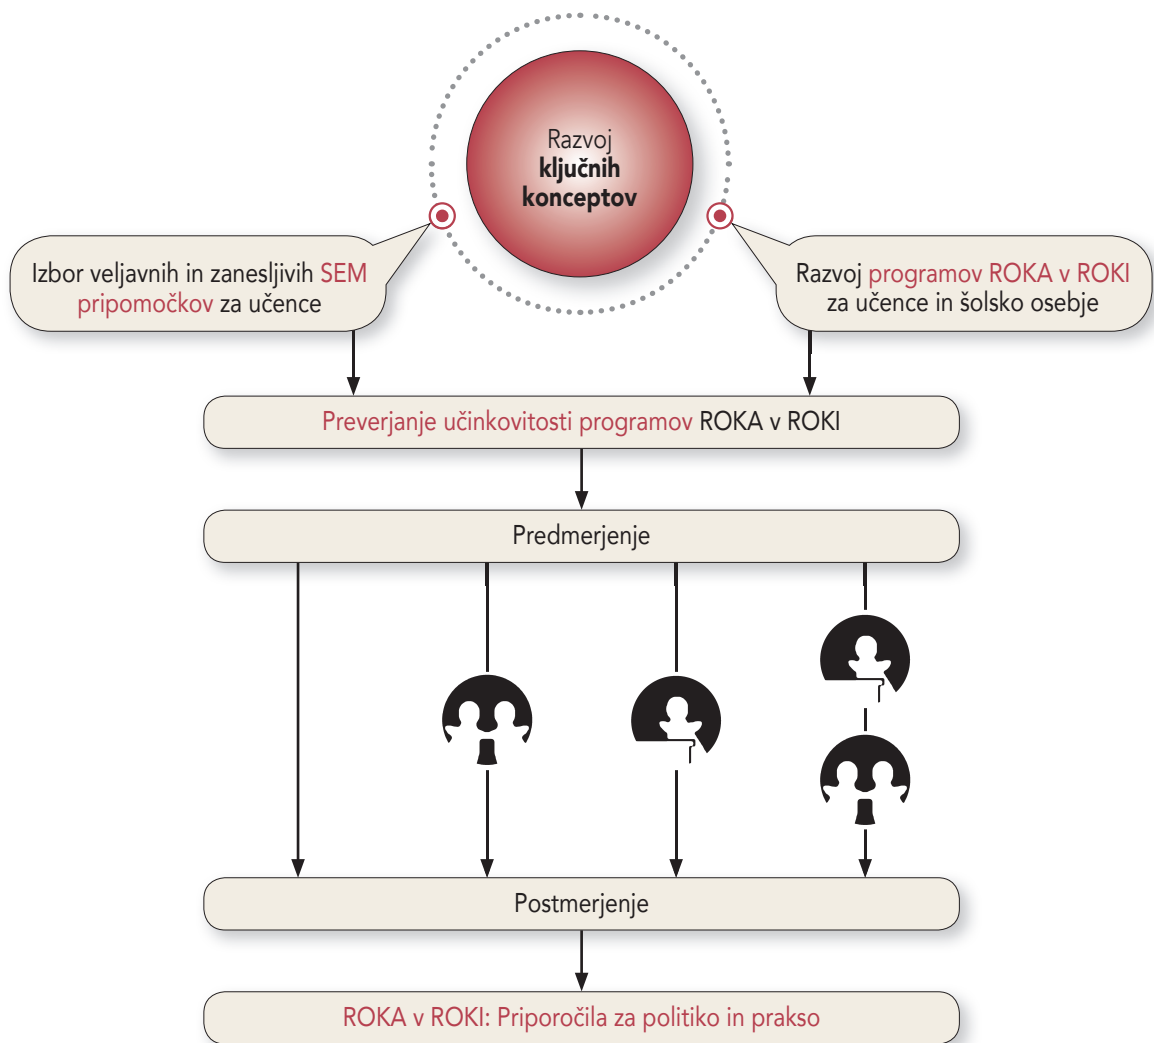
Razvoj **ključnih konceptov**

Izbor veljavnih in zanesljivih SEM pripomočkov za učence

Razvoj programov ROKA v ROKI za učence in šolsko osebje

Preverjanje učinkovitosti programov ROKA v ROKI

Predmerjenje

Postmerjenje

ROKA v ROKI: Priporočila za politiko in prakso